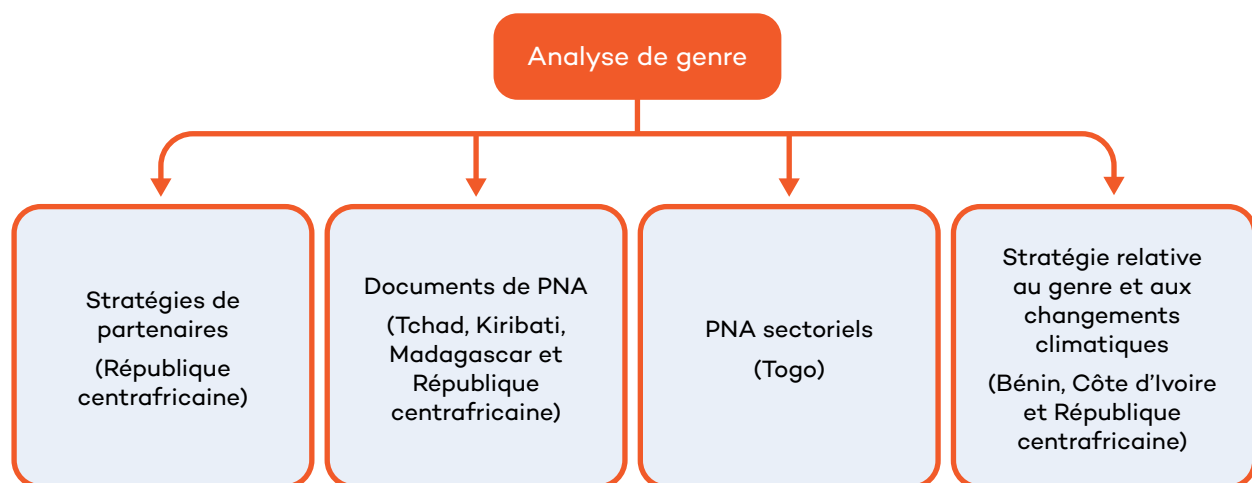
Analyse de genre

Stratégies de partenaires

(République centrafricaine)

Documents de PNA

(Tchad, Kiribati, Madagascar et République centrafricaine)

PNA sectoriels

(Togo)

Stratégie relative au genre et aux changements climatiques

(Bénin, Côte d'Ivoire et République centrafricaine)